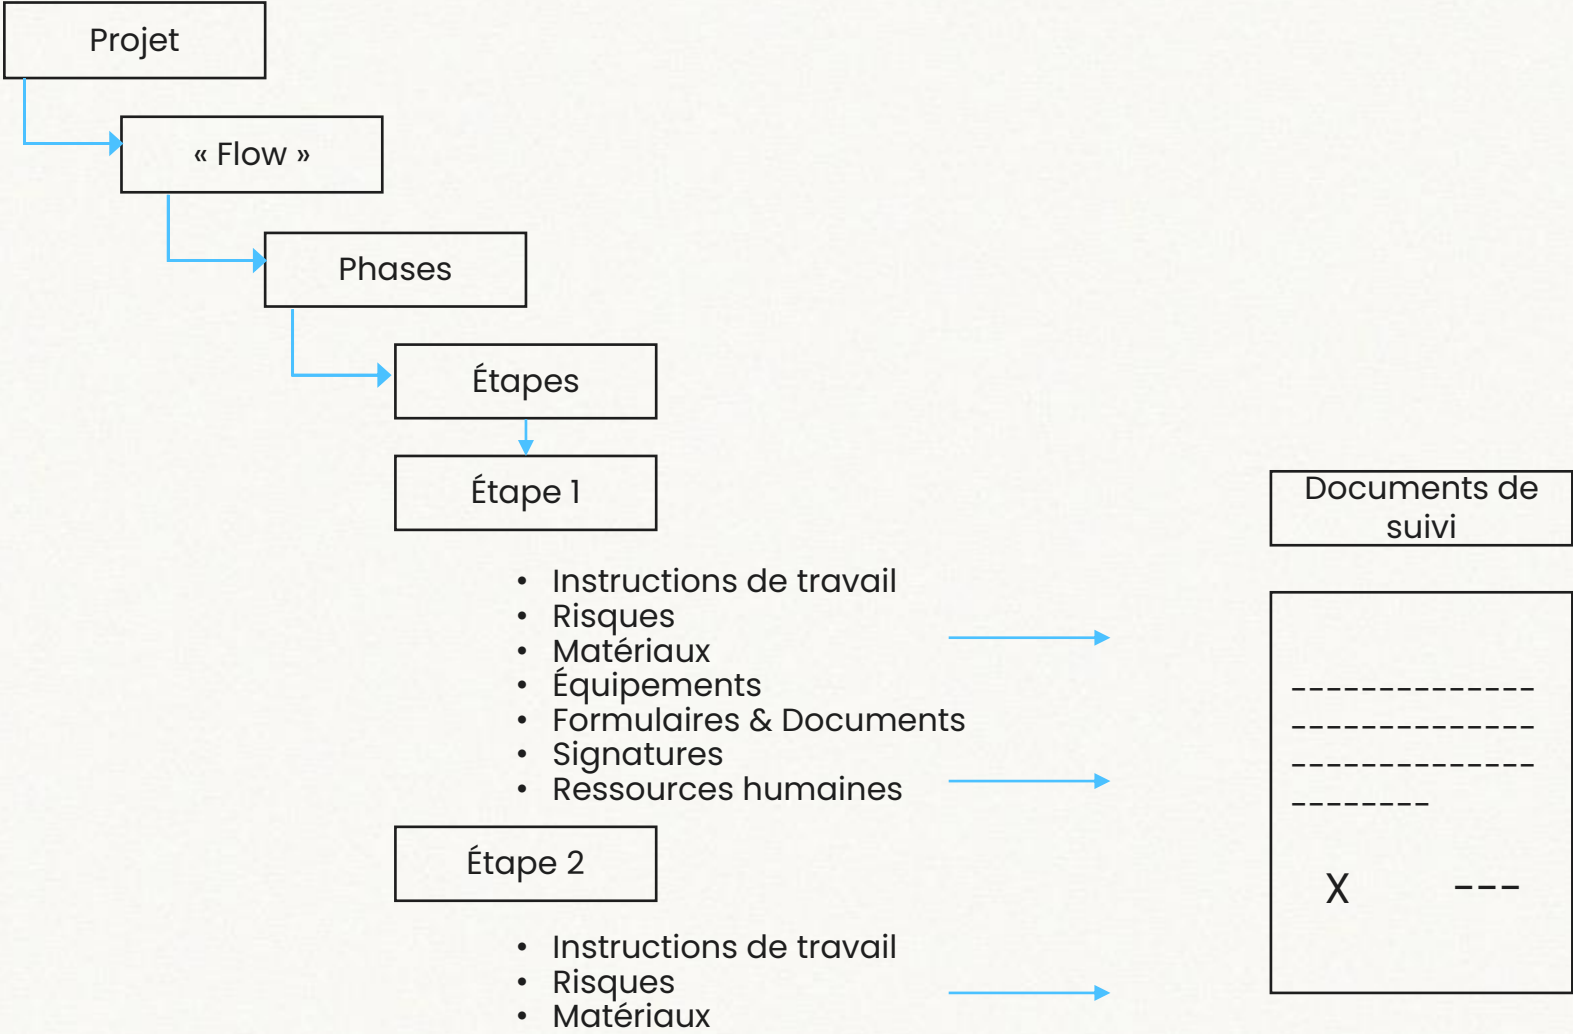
Projet

« Flow »

Phases

Étapes

Étape 1

- Instructions de travail
- Risques
- Matériaux
- Équipements
- Formulaires & Documents
- Signatures
- Ressources humaines

Étape 2

- Instructions de travail
- Risques
- Matériaux

Documents de suivi

--------------
--------------
--------------
--------

X ---